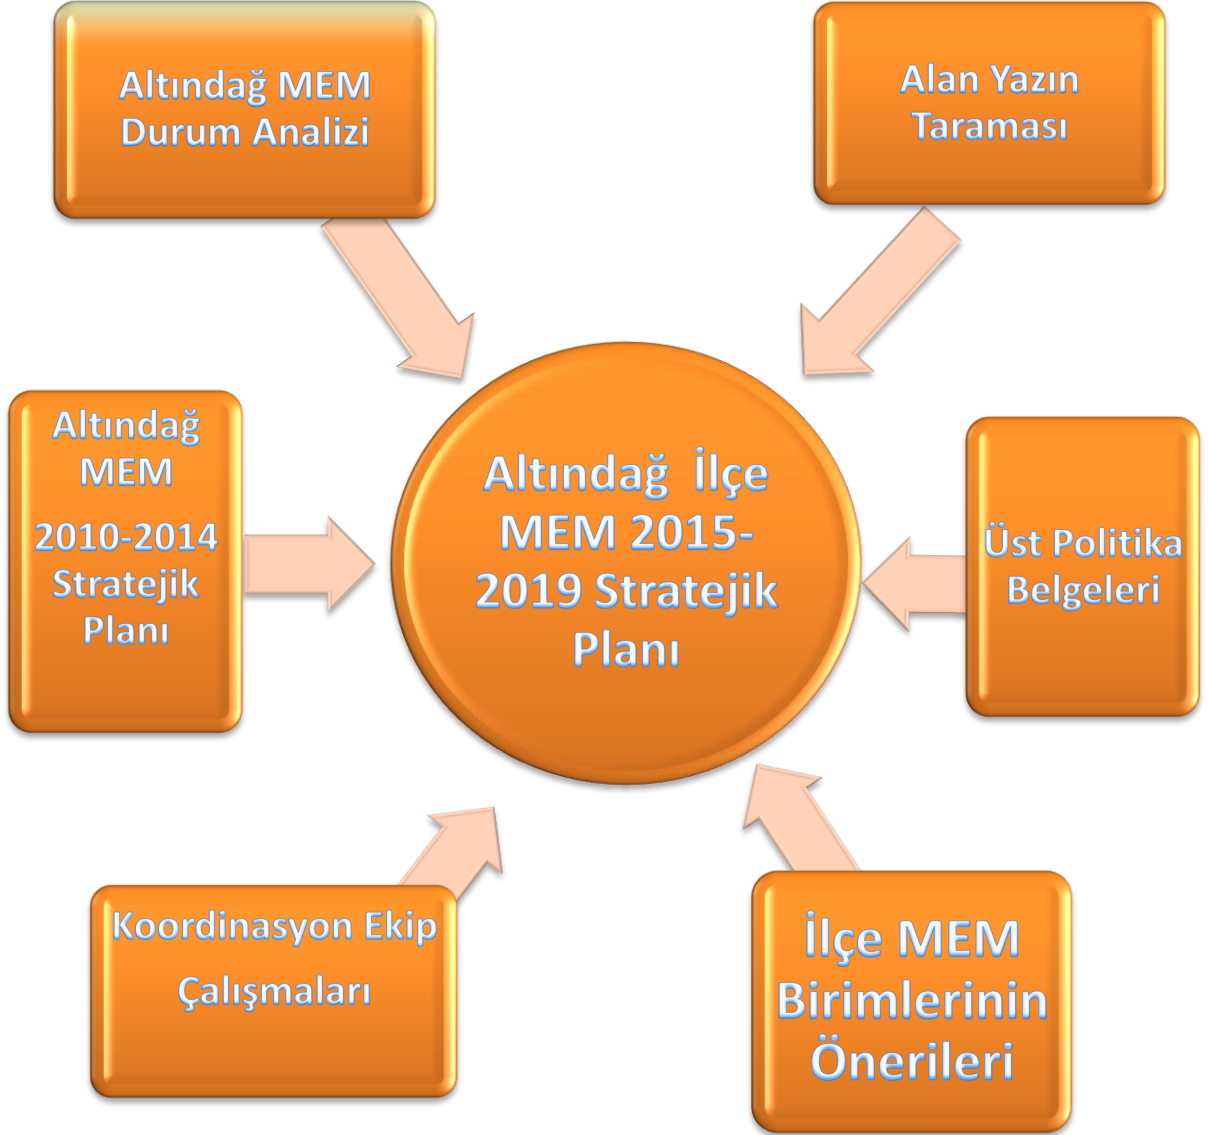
Altındağ MEM Durum Analizi

Alan Yazın Taraması

Altındağ MEM

2010-2014 Stratejik Planı

Altındağ İlçe MEM 2015-2019 Stratejik Planı

Üst Politika Belgeleri

Koordinasyon Ekip

Çalışmaları

İlçe MEM Birimlerinin Önerileri